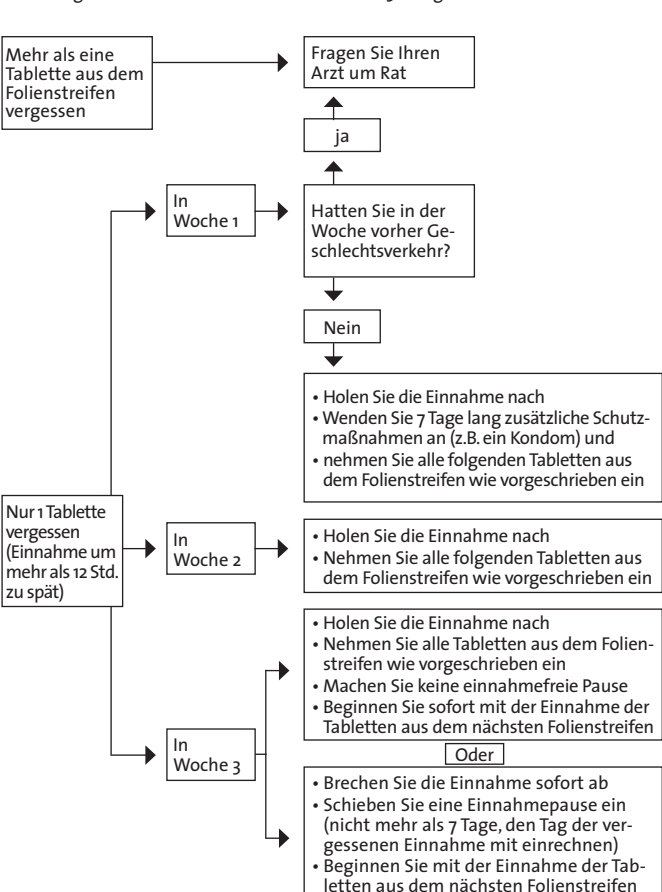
Mehr als eine Tablette aus dem Folienstreifen vergessen

Fragen Sie Ihren Arzt um Rat

ja

In Woche 1

Hatten Sie in der Woche vorher Geschlechtsverkehr?

Nein

• Holen Sie die Einnahme nach
• Wenden Sie 7 Tage lang zusätzliche Schutzmaßnahmen an (z.B. ein Kondom) und
• nehmen Sie alle folgenden Tabletten aus dem Folienstreifen wie vorgeschrieben ein

Nur 1 Tablette vergessen (Einnahme um mehr als 12 Std. zu spät)

In Woche 2

• Holen Sie die Einnahme nach
• Nehmen Sie alle folgenden Tabletten aus dem Folienstreifen wie vorgeschrieben ein

In Woche 3

• Holen Sie die Einnahme nach
• Nehmen Sie alle Tabletten aus dem Folienstreifen wie vorgeschrieben ein
• Machen Sie keine einnahmefreie Pause
• Beginnen Sie sofort mit der Einnahme der Tabletten aus dem nächsten Folienstreifen

Oder

• Brechen Sie die Einnahme sofort ab
• Schieben Sie eine Einnahmepause ein (nicht mehr als 7 Tage, den Tag der vergessenen Einnahme mit einrechnen)
• Beginnen Sie mit der Einnahme der Tabletten aus dem nächsten Folienstreifen